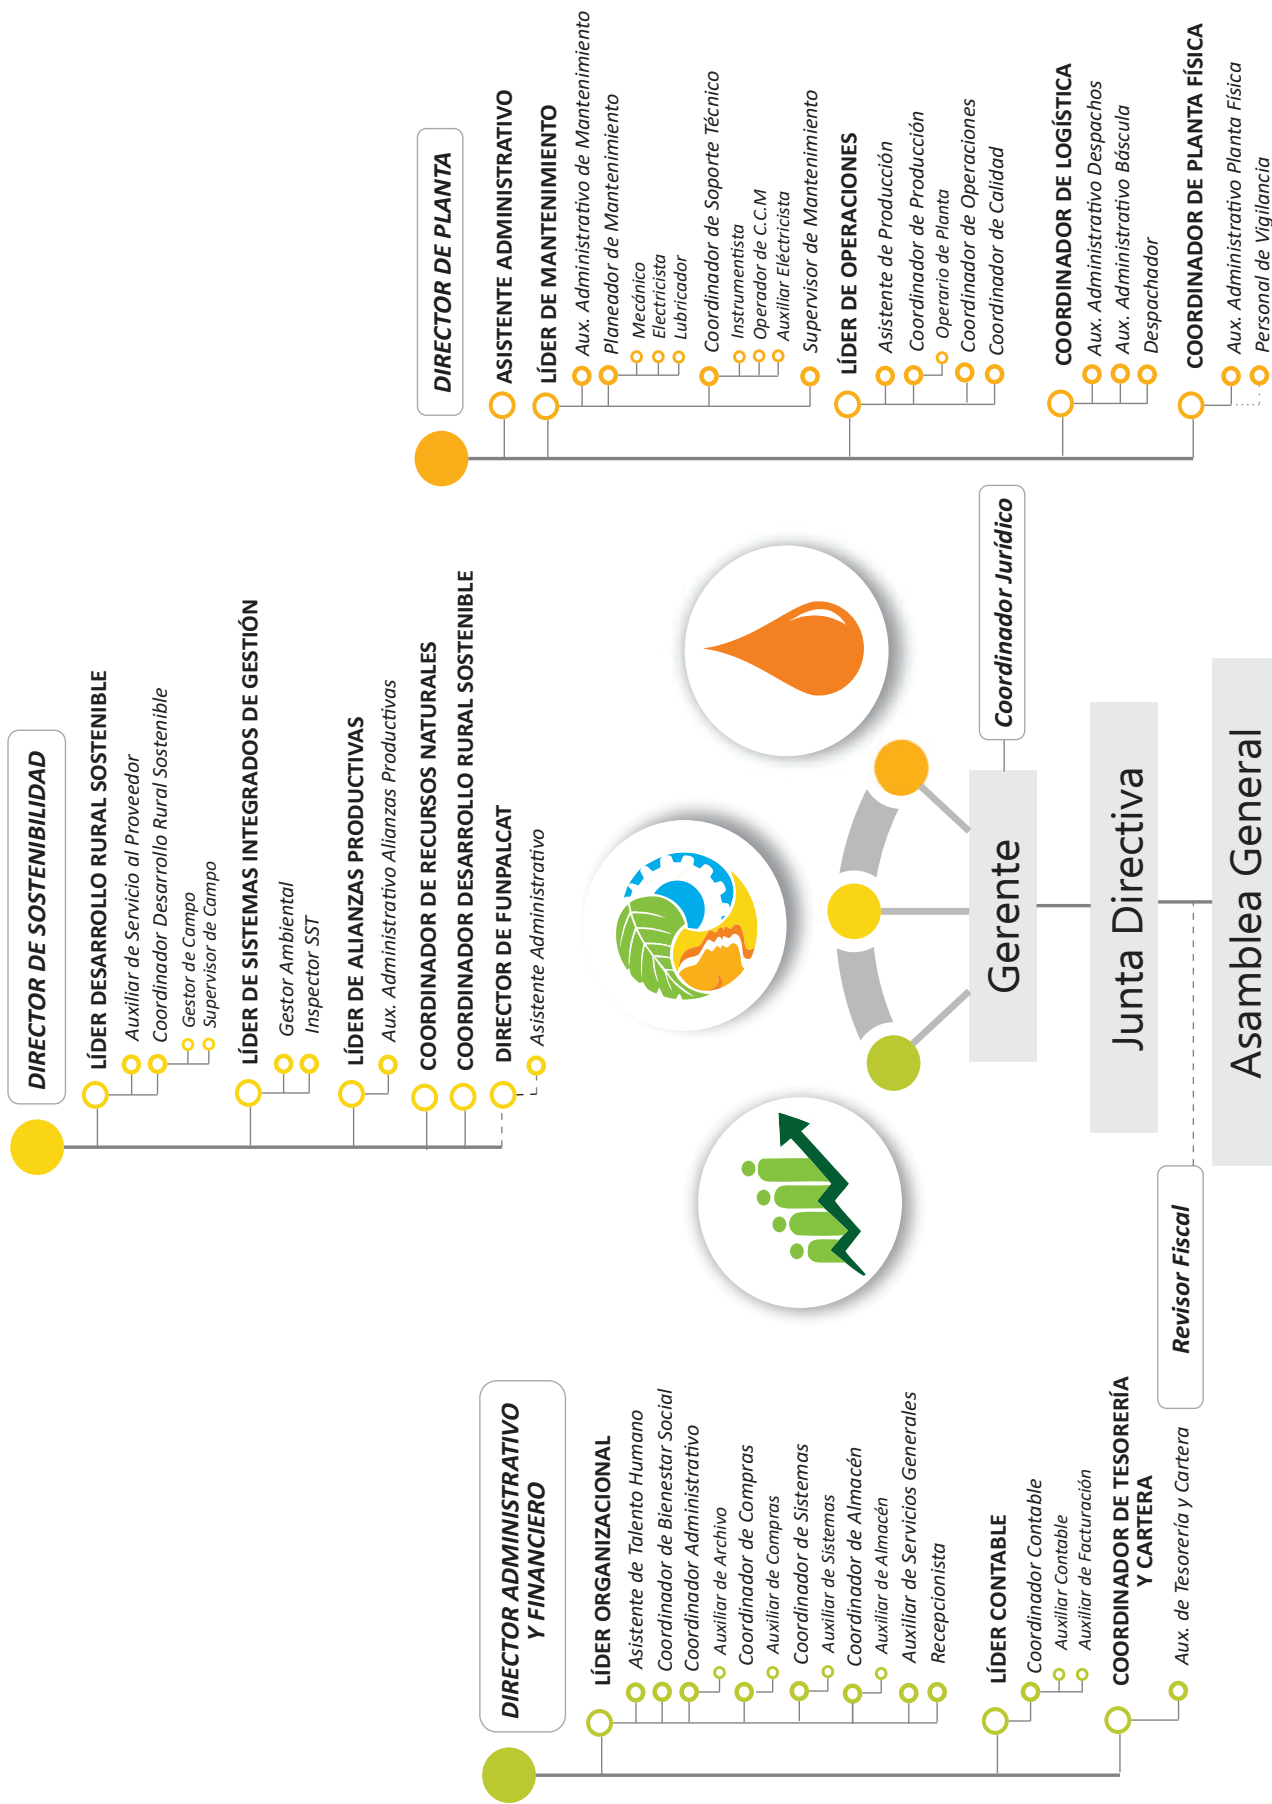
DIRECTOR DE PLANTA

ASISTENTE ADMINISTRATIVO

LÍDER DE MANTENIMIENTO
Aux. Administrativo de Mantenimiento
Planeador de Mantenimiento
Mecánico
Electricista
Lubricador
Coordinador de Soporte Técnico
Instrumentista
Operador de C.C.M
Auxiliar Eléctricista
Supervisor de Mantenimiento

LÍDER DE OPERACIONES
Asistente de Producción
Coordinador de Producción
Operario de Planta
Coordinador de Operaciones
Coordinador de Calidad

COORDINADOR DE LOGÍSTICA
Aux. Administrativo Despachos
Aux. Administrativo Báscula
Despachador

COORDINADOR DE PLANTA FÍSICA
Aux. Administrativo Planta Física
Personal de Vigilancia

DIRECTOR DE SOSTENIBILIDAD

LÍDER DESARROLLO RURAL SOSTENIBLE
Auxiliar de Servicio al Proveedor
Coordinador Desarrollo Rural Sostenible
Gestor de Campo
Supervisor de Campo

LÍDER DE SISTEMAS INTEGRADOS DE GESTIÓN
Gestor Ambiental
Inspector SST

LÍDER DE ALIANZAS PRODUCTIVAS
Aux. Administrativo Alianzas Productivas

COORDINADOR DE RECURSOS NATURALES
COORDINADOR DESARROLLO RURAL SOSTENIBLE
DIRECTOR DE FUNPALCAT
Asistente Administrativo

Coordinador Jurídico

Gerente

Junta Directiva

Asamblea General

Revisor Fiscal

DIRECTOR ADMINISTRATIVO Y FINANCIERO

LÍDER ORGANIZACIONAL
Asistente de Talento Humano
Coordinador de Bienestar Social
Coordinador Administrativo
Auxiliar de Archivo
Coordinador de Compras
Auxiliar de Compras
Coordinador de Sistemas
Auxiliar de Sistemas
Coordinador de Almacén
Auxiliar de Almacén
Auxiliar de Servicios Generales
Recepcionista

LÍDER CONTABLE
Coordinador Contable
Auxiliar Contable
Auxiliar de Facturación

COORDINADOR DE TESORERÍA Y CARTERA
Aux. de Tesorería y Cartera